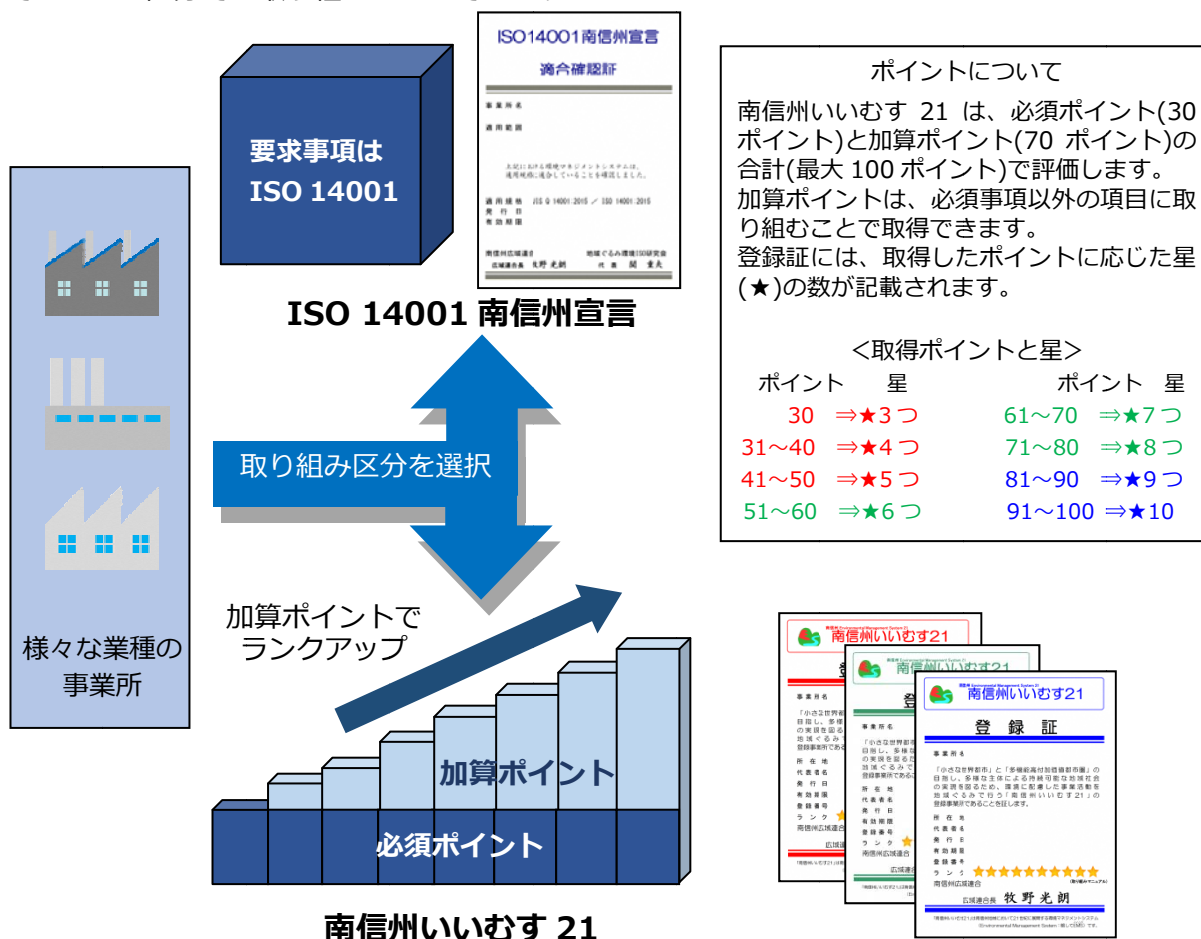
ISO14001南信州宣言

適合確認証

事業所名

適用範囲

上記における環境マネジメントシステムは、適用規格に適合していることを確認しました。

適用規格 JIS Q 14001:2015 / ISO 14001:2015
発行日
有効期限

南信州広域連合 地域ぐるみ環境ISO研究会
広域連合長 牧野光朗 代表 関 重夫

要求事項は ISO 14001

ISO 14001 南信州宣言

ポイントについて

南信州いいむす 21 は、必須ポイント(30 ポイント)と加算ポイント(70 ポイント)の合計(最大 100 ポイント)で評価します。
加算ポイントは、必須事項以外の項目に取り組むことで取得できます。
登録証には、取得したポイントに応じた星(★)の数が記載されます。

<取得ポイントと星>

| ポイント | 星 | ポイント | 星 |
|---|---|---|---|
| 30 | ⇒★3つ | 61~70 | ⇒★7つ |
| 31~40 | ⇒★4つ | 71~80 | ⇒★8つ |
| 41~50 | ⇒★5つ | 81~90 | ⇒★9つ |
| 51~60 | ⇒★6つ | 91~100 | ⇒★10 |

取り組み区分を選択

様々な業種の事業所

加算ポイントでランクアップ

加算ポイント

必須ポイント

南信州いいむす 21

南信州いいむす21

登録証

事業所名

「小さな世界都市」と「多機能高付加価値都市圏」の目指し、多様な主体による持続可能な地域社会の実現を図るため、環境に配慮した事業活動を地域ぐるみで行う「南信州いいむす21」の登録事業所であることを証します。

所在地
代表者名
発行日
有効期限
登録番号
ランク ★★★★★★★★★★
南信州広域連合
広域連合長 牧野光朗